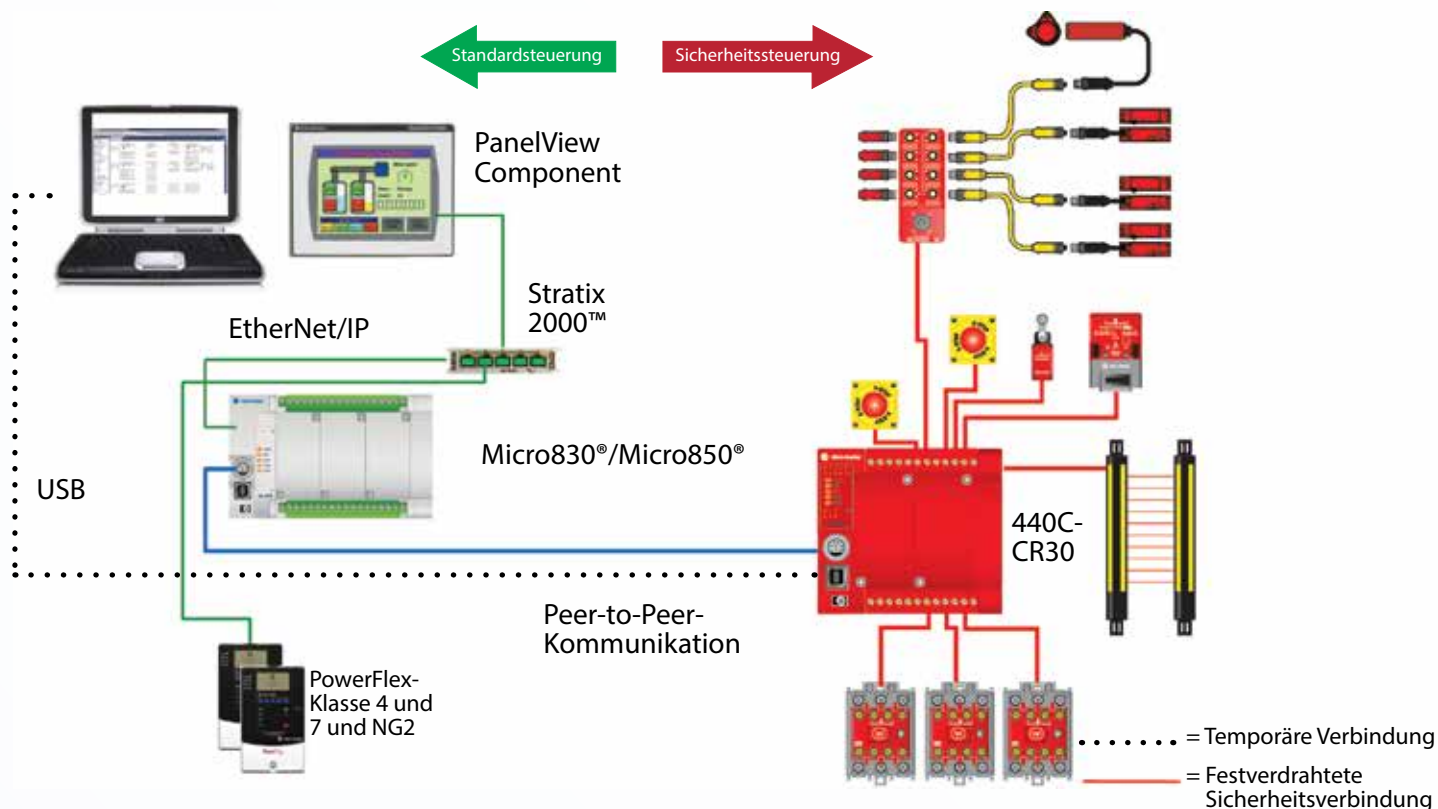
Standardsteuerung

Sicherheitssteuerung

PanelView Component

Stratix 2000™

EtherNet/IP

Micro830®/Micro850®

USB

440C-CR30

Peer-to-Peer-Kommunikation

PowerFlex-Klasse 4 und 7 und NG2

= Temporäre Verbindung

= Festverdrahtete Sicherheitsverbindung